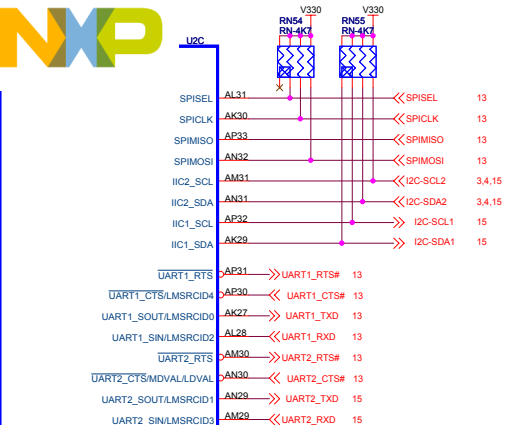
NXP

U2C

RN54
RN-4K7
V330

RN55
RN-4K7
V330

SPISEL AL31 SPISEL 13
SPICLK AK30 SPICLK 13
SPIMISO AP33 SPIMISO 13
SPIMOSI AN32 SPIMOSI 13
IIC2_SCL AM31 I2C-SCL2 3,4,15
IIC2_SDA AN31 I2C-SDA2 3,4,15
IIC1_SCL AP32 I2C-SCL1 15
IIC1_SDA AK29 I2C-SDA1 15

UART1_RTS AP31 UART1_RTS# 13
UART1_CTS/LMSRCID4 AP30 UART1_CTS# 13
UART1_SOUT/LMSRCID0 AK27 UART1_TXD 13
UART1_SIN/LMSRCID2 AL28 UART1_RXD 13
UART2_RTS AM30 UART2_RTS# 13
UART2_CTS/MDVAL/LDVAL AN30 UART2_CTS# 13
UART2_SOUT/LMSRCID1 AN29 UART2_TXD 15
UART2_SIN/LMSRCID3 AM29 UART2_RXD 15